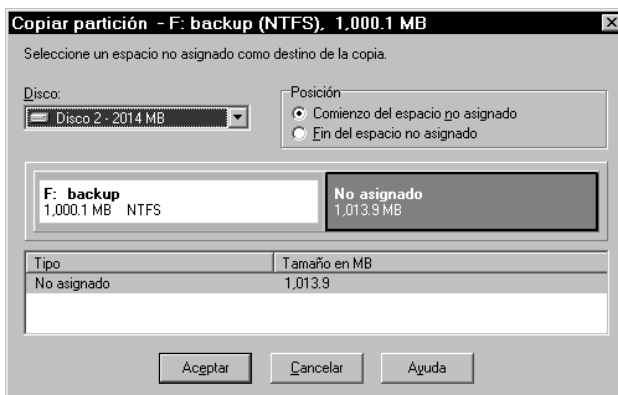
Copiar partición - F: backup (NTFS), 1,000.1 MB

Seleccione un espacio no asignado como destino de la copia.

Disco:
Disco 2 - 2014 MB

Posición
Comienzo del espacio no asignado
Fin del espacio no asignado

F: backup
1,000.1 MB NTFS

No asignado
1,013.9 MB

| Tipo | Tamaño en MB |
|---|---|
| No asignado | 1,013.9 |

Aceptar
Cancelar
Ayuda